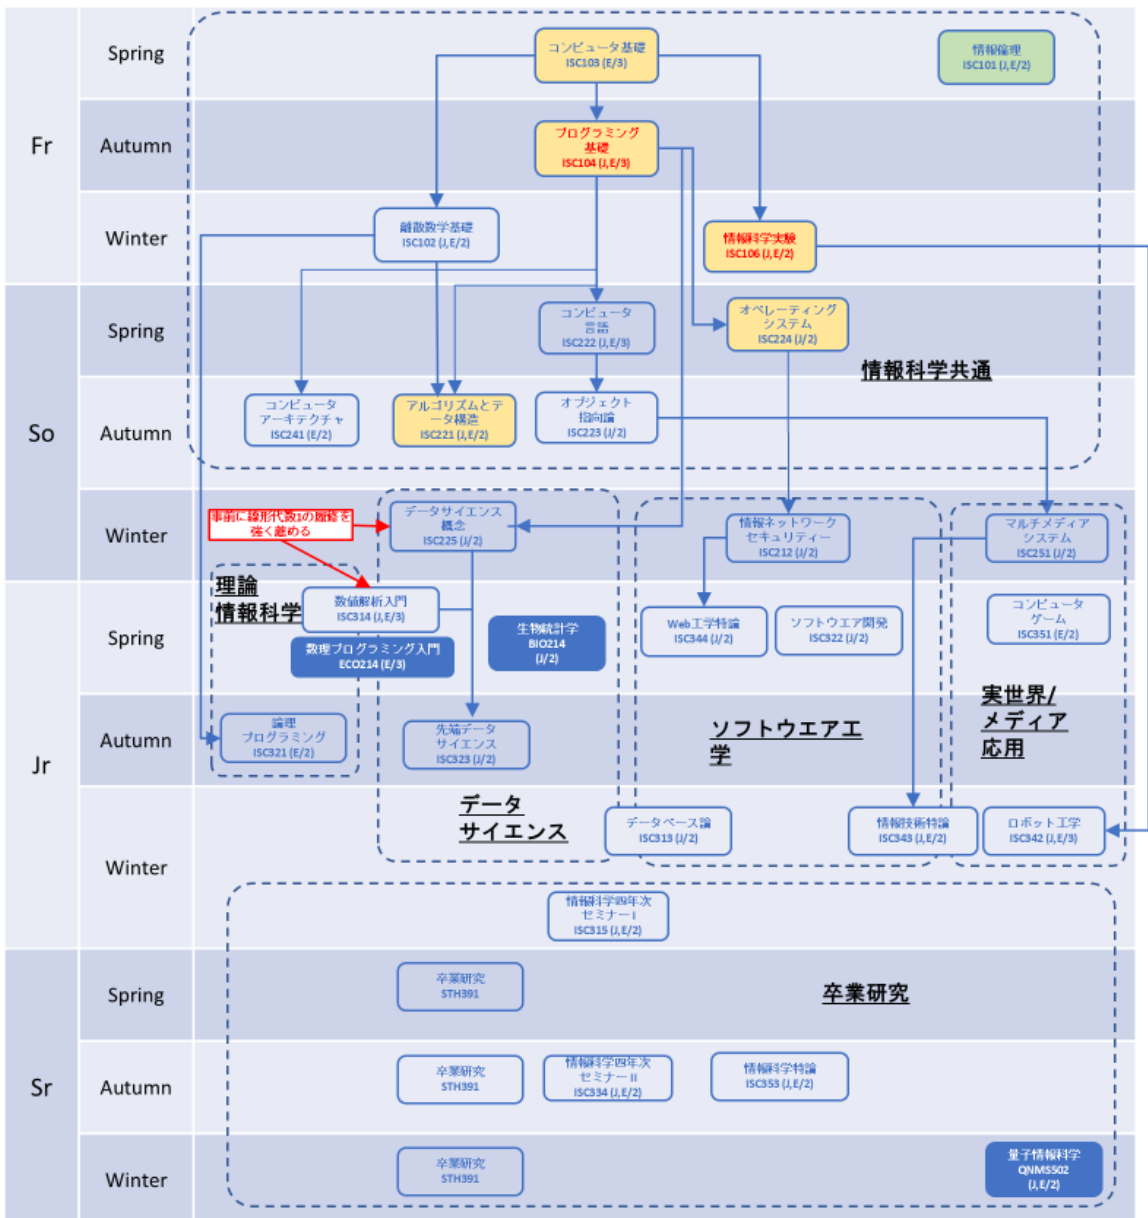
Fr
Spring
Autumn
Winter

So
Spring
Autumn
Winter

Jr
Spring
Autumn
Winter

Sr
Spring
Autumn
Winter

コンピュータ基礎
ISC103 (E/3)

情報倫理
ISC101 (J,E/2)

プログラミング基礎
ISC104 (J,E/3)

離散数学基礎
ISC102 (J,E/2)

情報科学実験
ISC106 (J,E/2)

コンピュータ言語
ISC222 (J,E/3)

オペレーティングシステム
ISC224 (J/2)

情報科学共通

コンピュータアーキテクチャ
ISC241 (E/2)

アルゴリズムとデータ構造
ISC221 (J,E/2)

オブジェクト指向論
ISC223 (J/2)

事前に線形代数Iの履修を強く勧める

データサイエンス概念
ISC225 (J/2)

情報ネットワークセキュリティー
ISC212 (J/2)

マルチメディアシステム
ISC251 (J/2)

理論
情報科学

数値解析入門
ISC314 (J,E/3)

数理プログラミング入門
ECO214 (E/3)

生物統計学
BIO214
(J/2)

Web工学特論
ISC344 (J/2)

ソフトウエア開発
ISC322 (J/2)

コンピュータゲーム
ISC351 (E/2)

論理プログラミング
ISC321 (E/2)

先端データサイエンス
ISC323 (J/2)

ソフトウエア工学

実世界/
メディア
応用

データ
サイエンス

データベース論
ISC313 (J/2)

情報技術特論
ISC343 (J,E/2)

ロボット工学
ISC342 (J,E/3)

情報科学四年次セミナーI
ISC315 (J,E/2)

卒業研究
STH391

卒業研究

卒業研究
STH391

情報科学四年次セミナーII
ISC334 (J,E/2)

情報科学特論
ISC353 (J,E/2)

卒業研究
STH391

量子情報科学
QNM5502
(J,E/2)